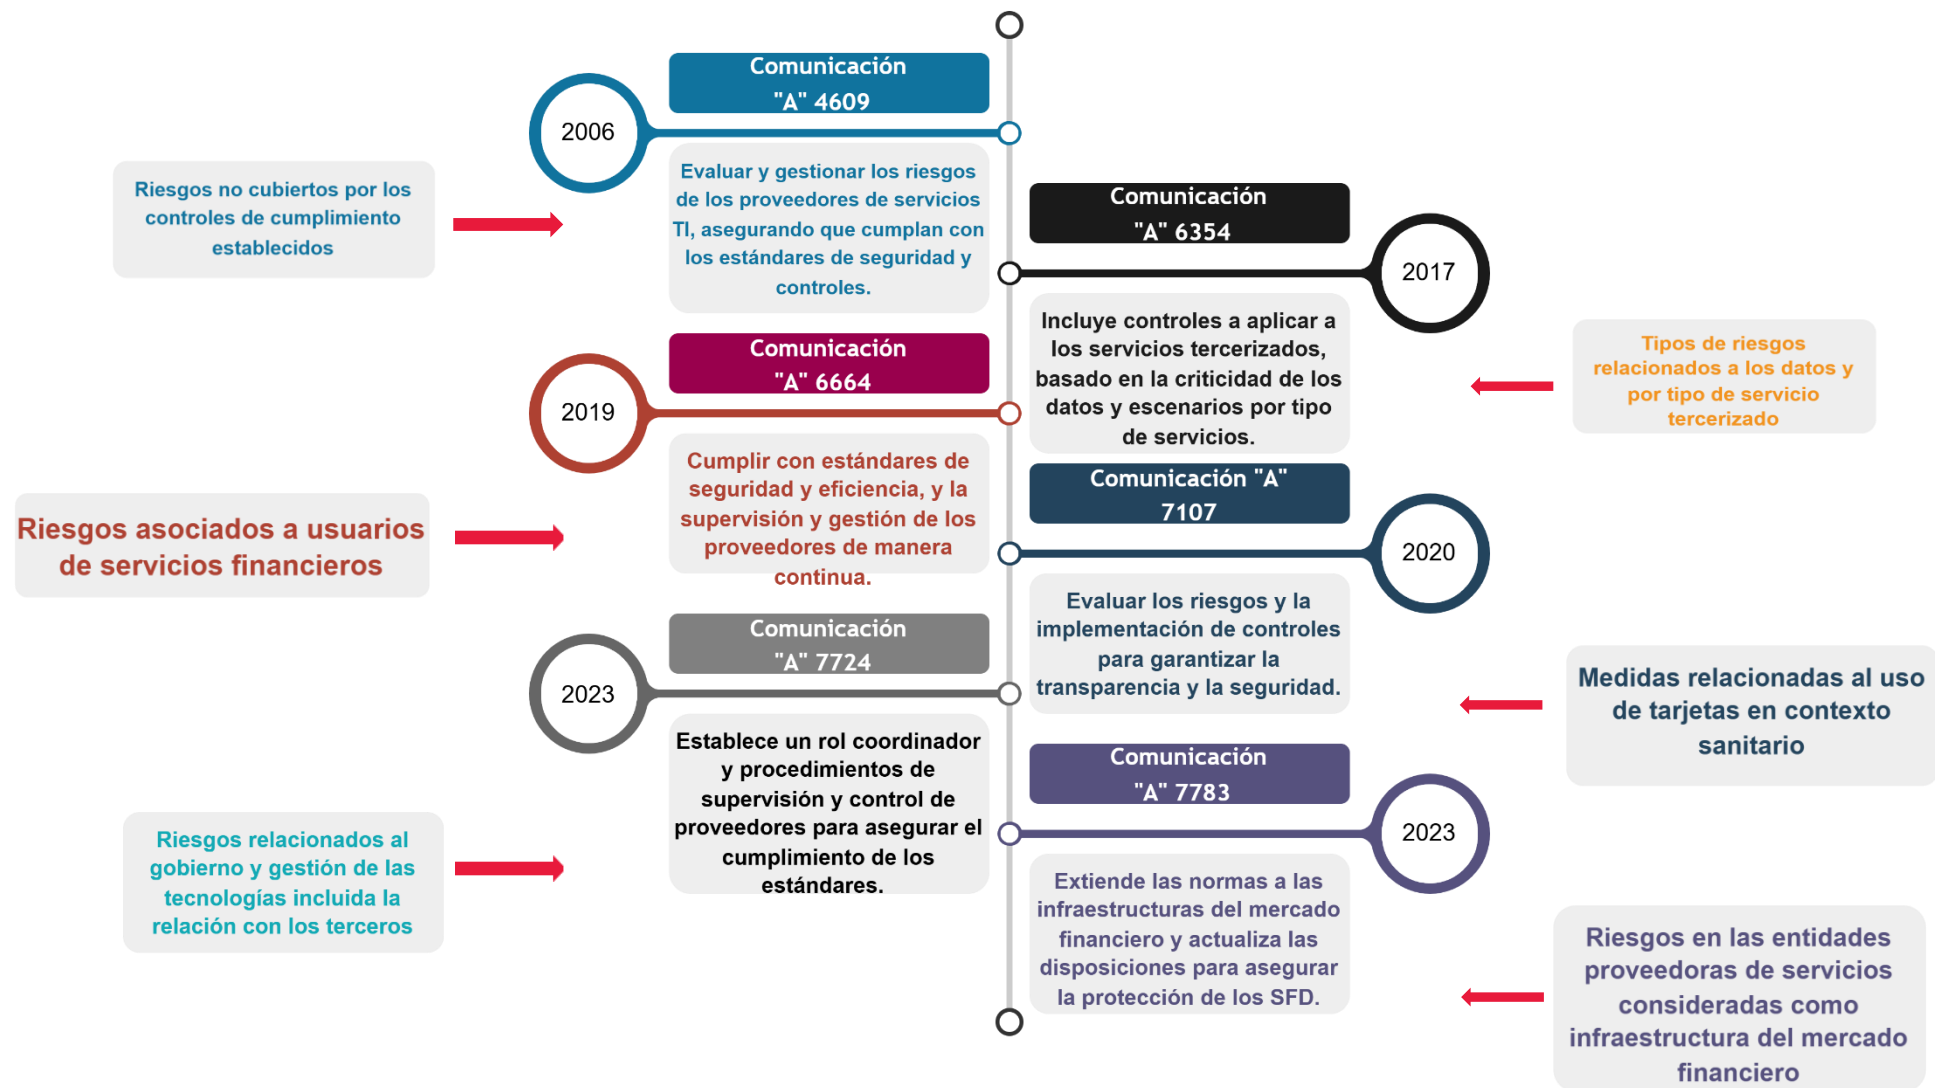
Comunicación "A" 4609

2006

Riesgos no cubiertos por los controles de cumplimiento establecidos

Evaluar y gestionar los riesgos de los proveedores de servicios TI, asegurando que cumplan con los estándares de seguridad y controles.

Comunicación "A" 6354

2017

Incluye controles a aplicar a los servicios tercerizados, basado en la criticidad de los datos y escenarios por tipo de servicios.

Tipos de riesgos relacionados a los datos y por tipo de servicio tercerizado

Comunicación "A" 6664

2019

Riesgos asociados a usuarios de servicios financieros

Cumplir con estándares de seguridad y eficiencia, y la supervisión y gestión de los proveedores de manera continua.

Comunicación "A" 7107

2020

Evaluar los riesgos y la implementación de controles para garantizar la transparencia y la seguridad.

Medidas relacionadas al uso de tarjetas en contexto sanitario

Comunicación "A" 7724

2023

Establece un rol coordinador y procedimientos de supervisión y control de proveedores para asegurar el cumplimiento de los estándares.

Riesgos relacionados al gobierno y gestión de las tecnologías incluida la relación con los terceros

Comunicación "A" 7783

2023

Extiende las normas a las infraestructuras del mercado financiero y actualiza las disposiciones para asegurar la protección de los SFD.

Riesgos en las entidades proveedoras de servicios consideradas como infraestructura del mercado financiero